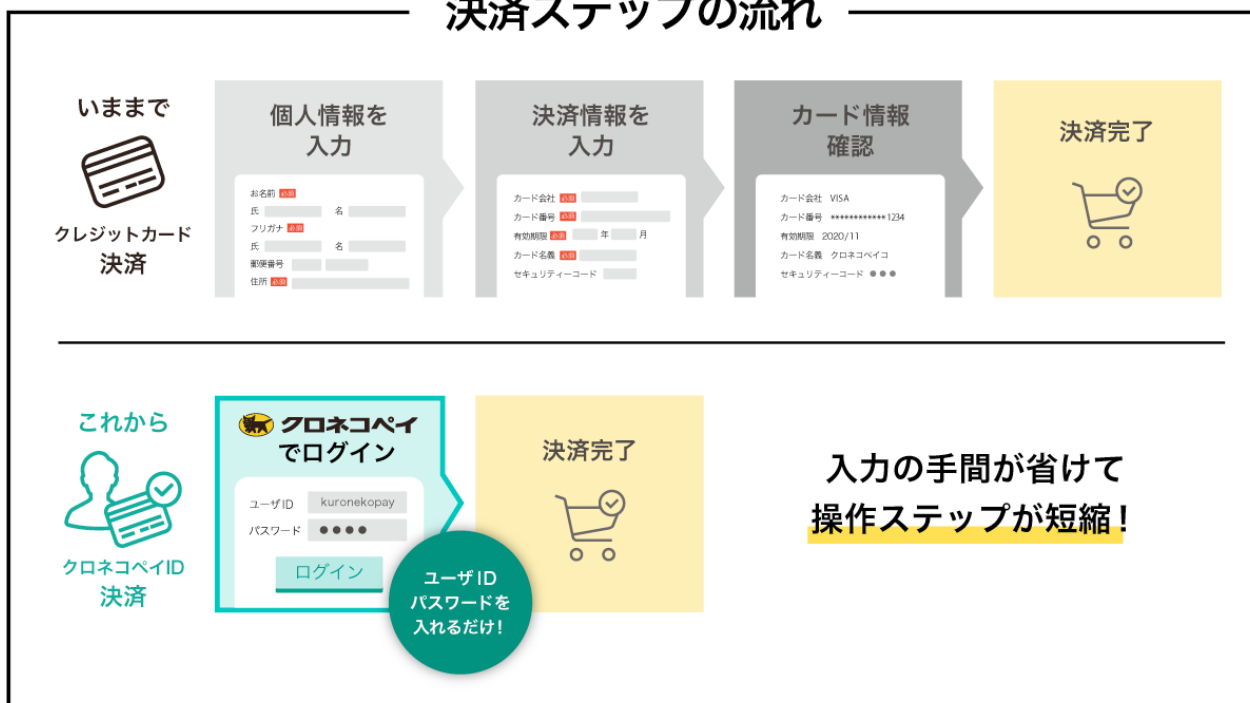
決済ステップの流れ

いままで

クレジットカード
決済

個人情報を
入力

お名前 必須
氏 名
フリガナ 必須
氏 名
郵便番号
住所 必須

決済情報を
入力

カード会社 必須
カード番号 必須
有効期限 必須 年 月
カード名義 必須
セキュリティーコード

カード情報
確認

カード会社 VISA
カード番号 ************1234
有効期限 2020/11
カード名義 クロネコペイコ
セキュリティーコード ●●●

決済完了

これから

クロネコペイID
決済

クロネコペイ
でログイン

ユーザID kuronekopay
パスワード ●●●●
ログイン

ユーザID
パスワードを
入れるだけ！

決済完了

入力の手間が省けて
操作ステップが短縮！